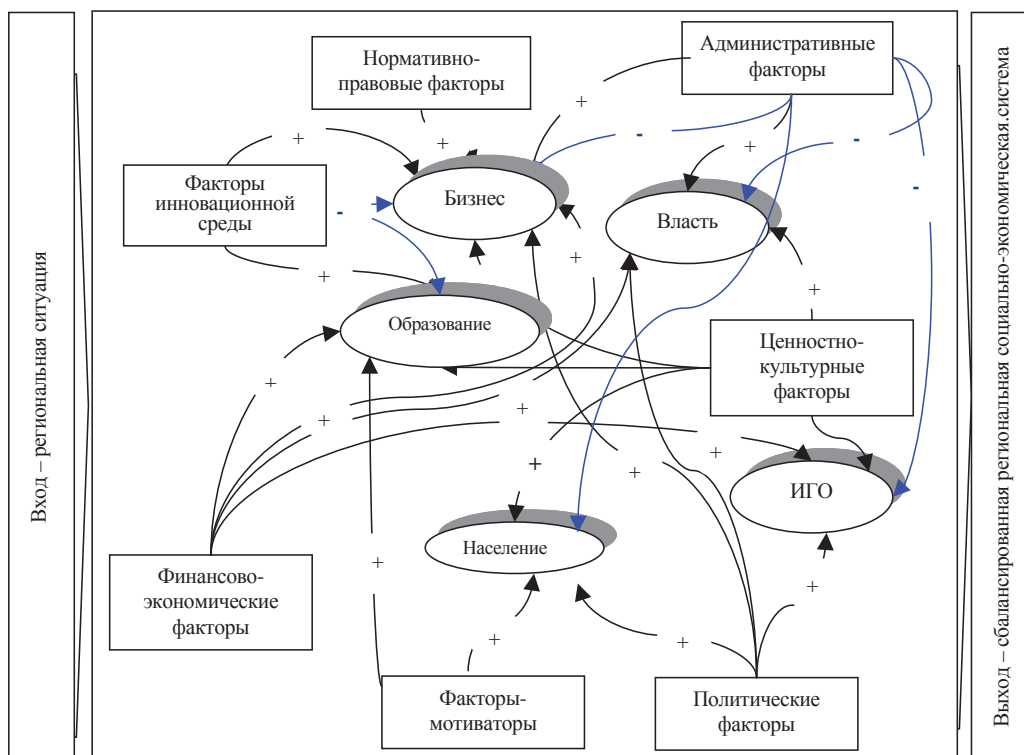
Вход – региональная ситуация

Нормативно-правовые факторы

Административные факторы

Факторы инновационной среды

Бизнес

Власть

Образование

Ценностно-культурные факторы

ИГО

Население

Финансово-экономические факторы

Факторы-мотиваторы

Политические факторы

+ + + - - - - + + + + + + + + + + + + + + + + +

Выход – сбалансированная региональная социально-экономическая система